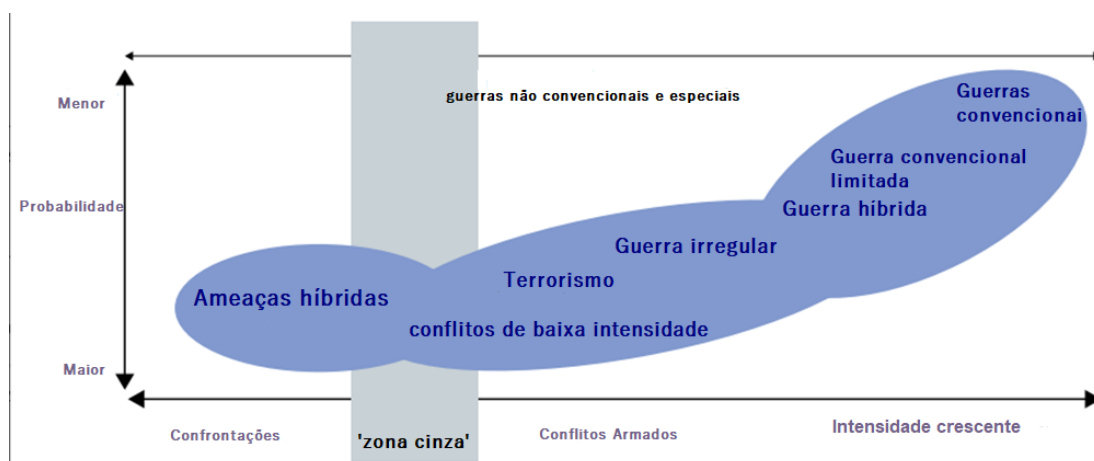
guerras não convencionais e especiais

Menor

Probabilidade

Maior

Guerras convencionai

Guerra convencional limitada

Guerra híbrida

Guerra irregular

Terrorismo

Ameaças híbridas

conflitos de baixa intensidade

Confrontações

'zona cinza'

Conflitos Armados

Intensidade crescente